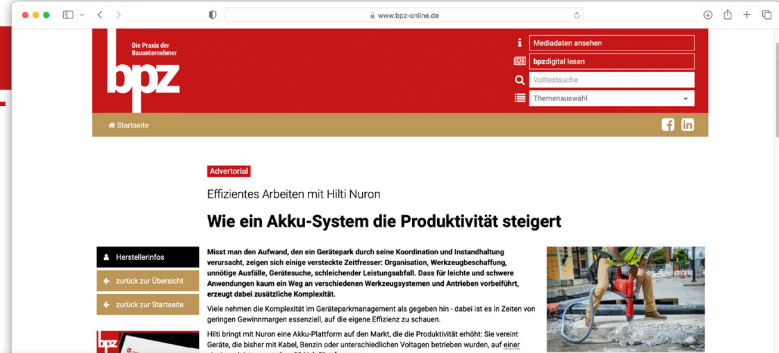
www.bpz-online.de

Die Praxis der Bauunternehmer

bpz

Mediadaten ansehen

bpzdigital lesen

Volltextsuche

Themenauswahl

Startseite

Advertorial

Effizientes Arbeiten mit Hilti Nuron

Wie ein Akku-System die Produktivität steigert

Herstellerinfos

zurück zur Übersicht

zurück zur Startseite

Misst man den Aufwand, den ein Gerätepark durch seine Koordination und Instandhaltung verursacht, zeigen sich einige versteckte Zeitfresser: Organisation, Werkzeugbeschaffung, unnötige Ausfälle, Gerätesuche, schleichender Leistungsabfall. Dass für leichte und schwere Anwendungen kaum ein Weg an verschiedenen Werkzeugsystemen und Antrieben vorbeiführt, erzeugt dabei zusätzliche Komplexität.

Viele nehmen die Komplexität im Geräteparkmanagement als gegeben hin - dabei ist es in Zeiten von geringen Gewinnmargen essenziell, auf die eigene Effizienz zu schauen.

Hilti bringt mit Nuron eine Akku-Plattform auf den Markt, die die Produktivität erhöht: Sie vereint Geräte, die bisher mit Kabel, Benzin oder unterschiedlichen Voltagen betrieben wurden, auf einer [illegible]

bpz